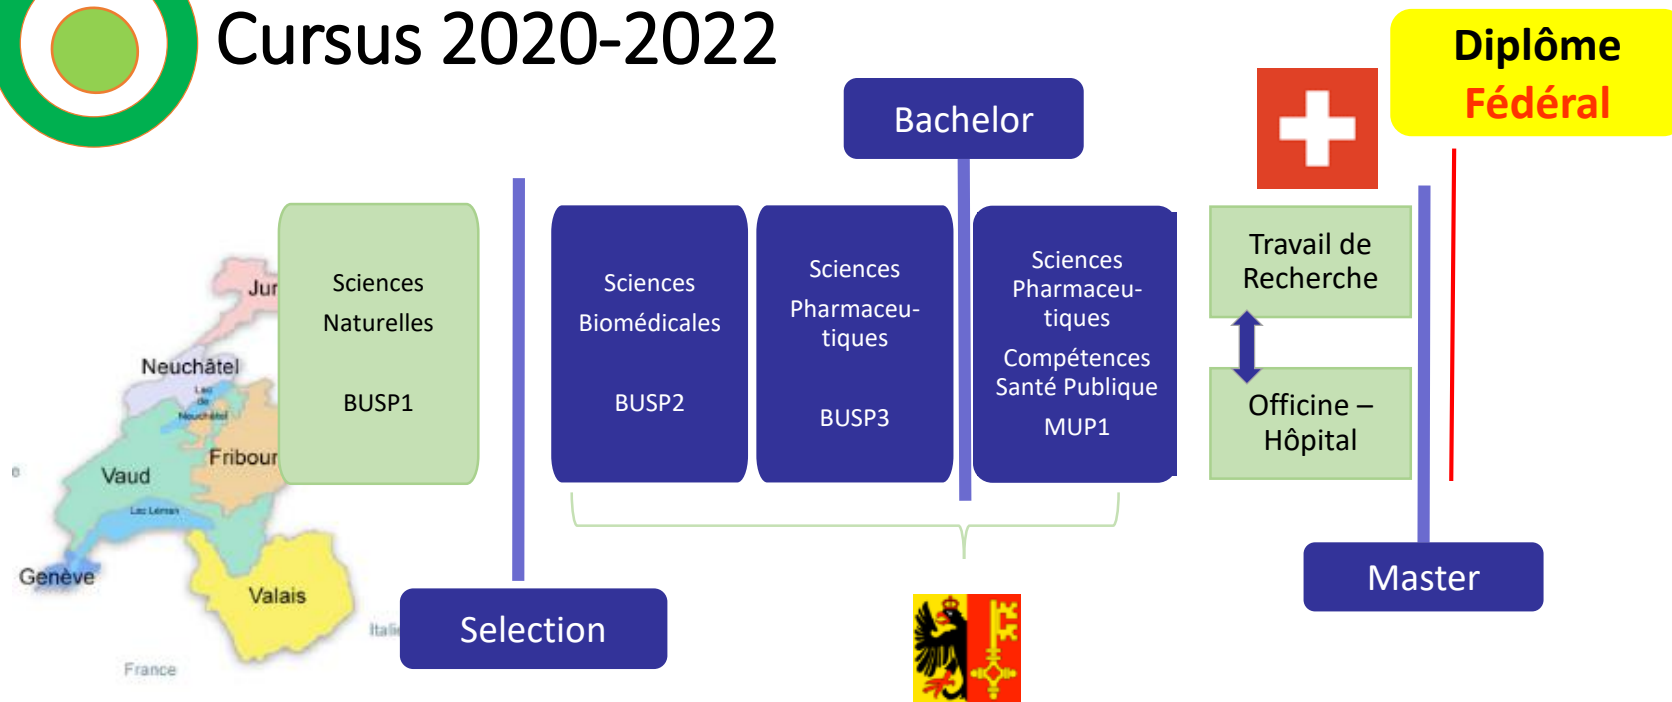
Cursus 2020-2022

Diplôme Fédéral

Bachelor

Jur

Neuchâtel

Lac de Neuchâtel

Vaud

Fribour

Lac Léman

Genève

Valais

France

Itali

Sciences Naturelles

BUSP1

Sciences Biomédicales

BUSP2

Sciences Pharmaceutiques

BUSP3

Sciences Pharmaceutiques

Compétences Santé Publique

MUP1

Travail de Recherche

Officine – Hôpital

Selection

Master